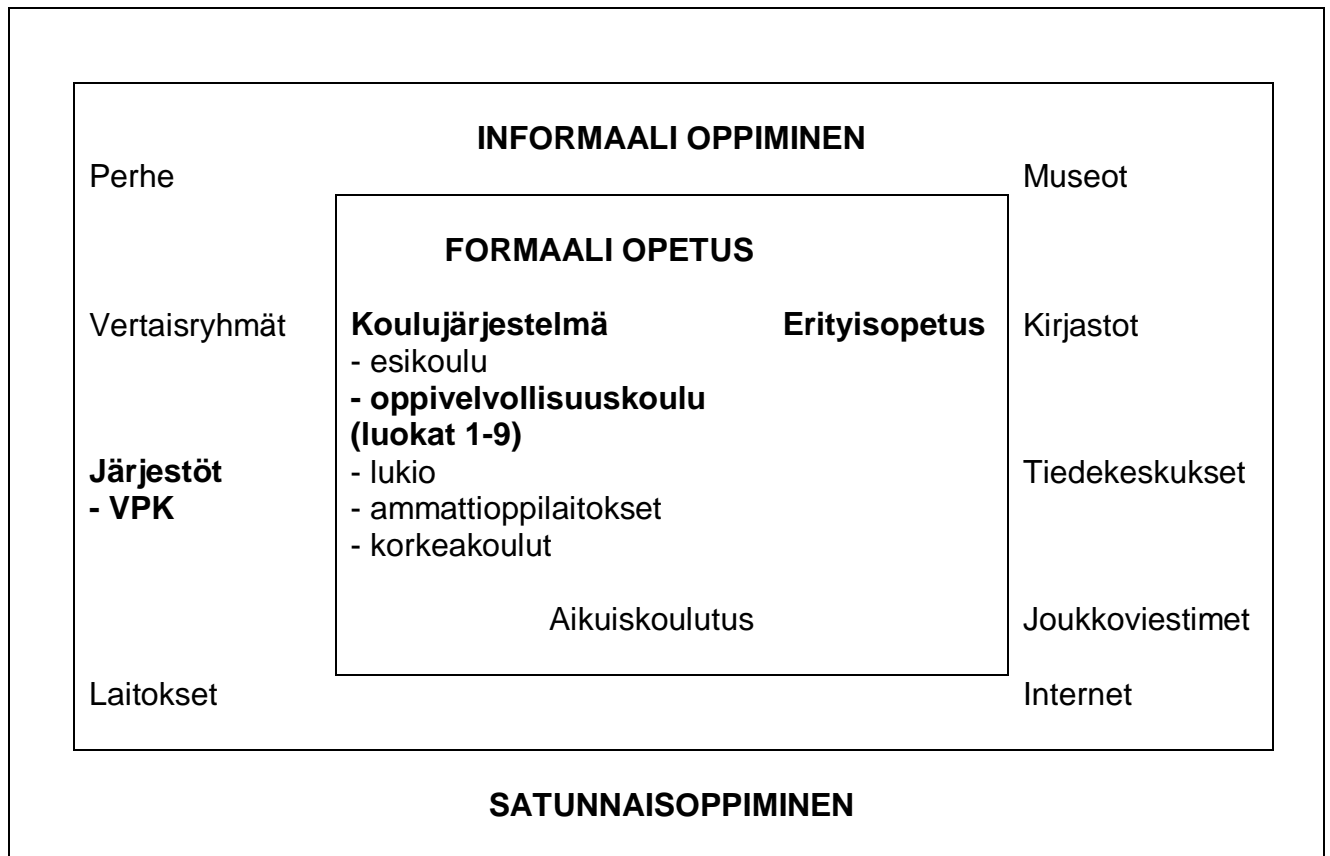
INFORMAALI OPPIMINEN

Perhe

Museot

FORMAALI OPETUS

Vertaisryhmät

Koulujärjestelmä
- esikoulu
- oppivelvollisuuskoulu (luokat 1-9)
- lukio
- ammattioppilaitokset
- korkeakoulut

Erityisopetus

Kirjastot

Järjestöt
- VPK

Tiedekeskukset

Aikuiskoulutus

Joukkoviestimet

Laitokset

Internet

SATUNNAISOPPIMINEN